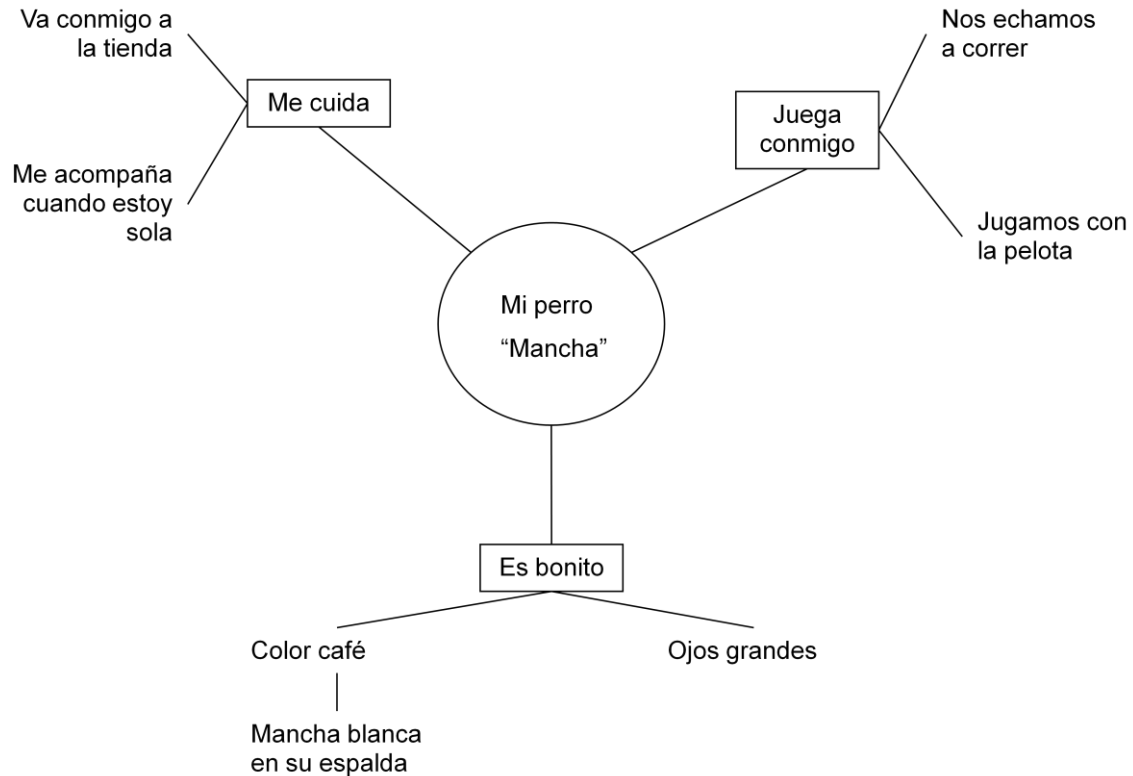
Va conmigo a la tienda

Me cuida

Me acompaña cuando estoy sola

Nos echamos a correr

Juega conmigo

Jugamos con la pelota

Mi perro
“Mancha”

Es bonito

Color café

Mancha blanca en su espalda

Ojos grandes